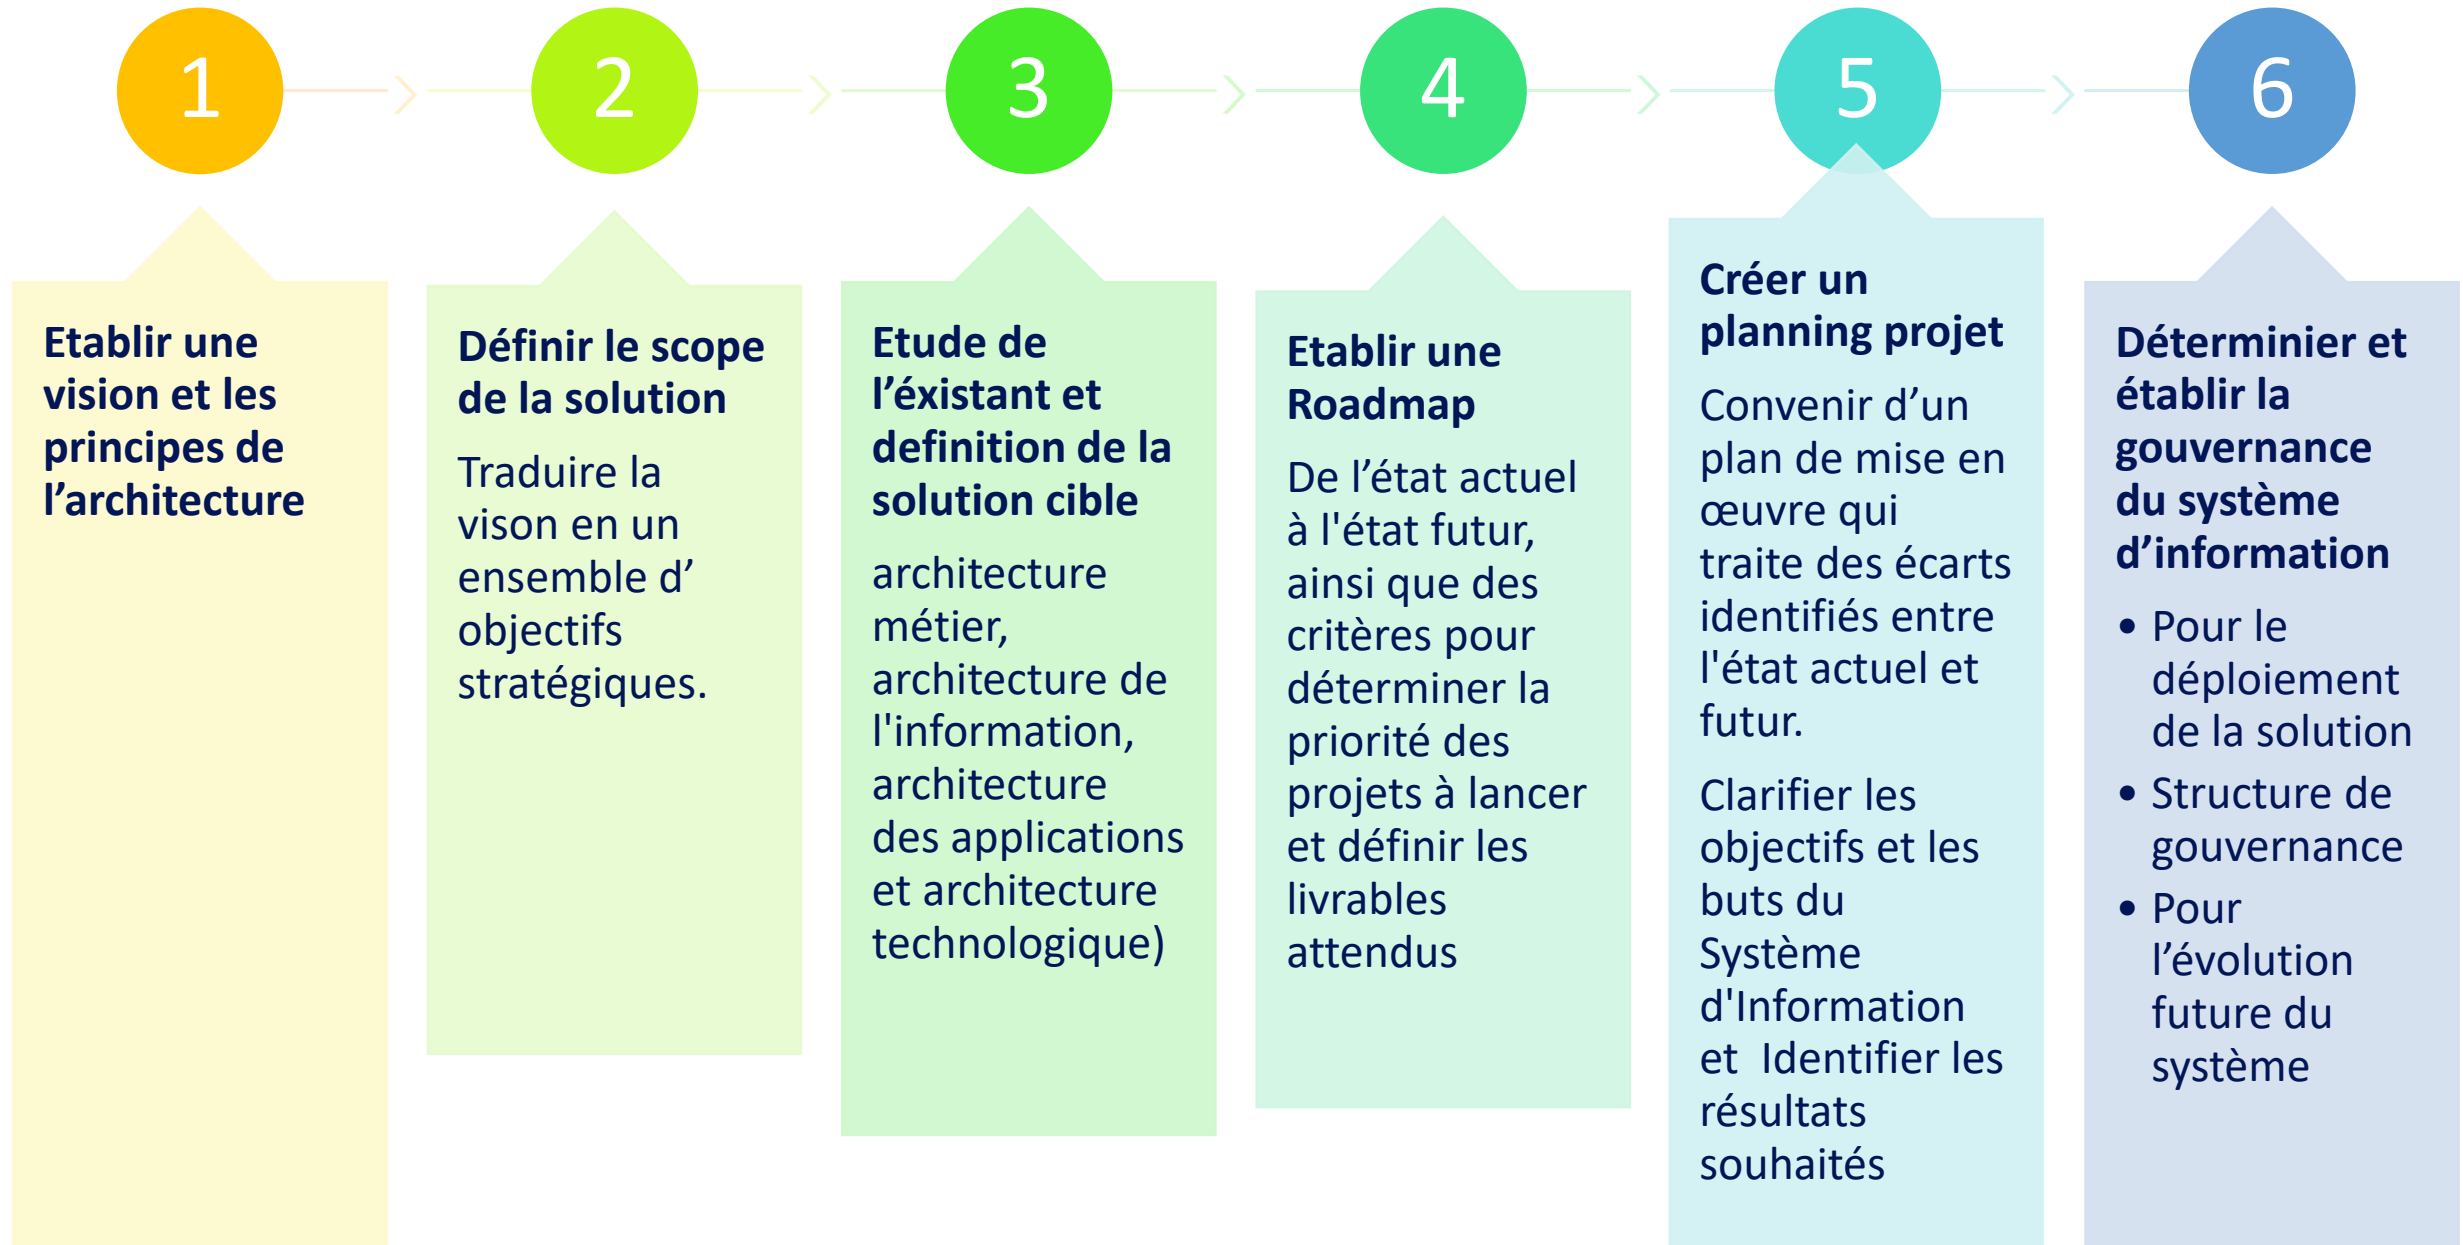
1

Etablir une vision et les principes de l'architecture

2

Définir le scope de la solution

Traduire la vison en un ensemble d' objectifs stratégiques.

3

Etude de l'éxistant et definition de la solution cible

architecture métier, architecture de l'information, architecture des applications et architecture technologique)

4

Etablir une Roadmap

De l'état actuel à l'état futur, ainsi que des critères pour déterminer la priorité des projets à lancer et définir les livrables attendus

5

Créer un planning projet

Convenir d'un plan de mise en œuvre qui traite des écarts identifiés entre l'état actuel et futur.

Clarifier les objectifs et les buts du Système d'Information et Identifier les résultats souhaités

6

Déterminier et établir la gouvernance du système d'information

• Pour le déploiement de la solution
• Structure de gouvernance
• Pour l'évolution future du système